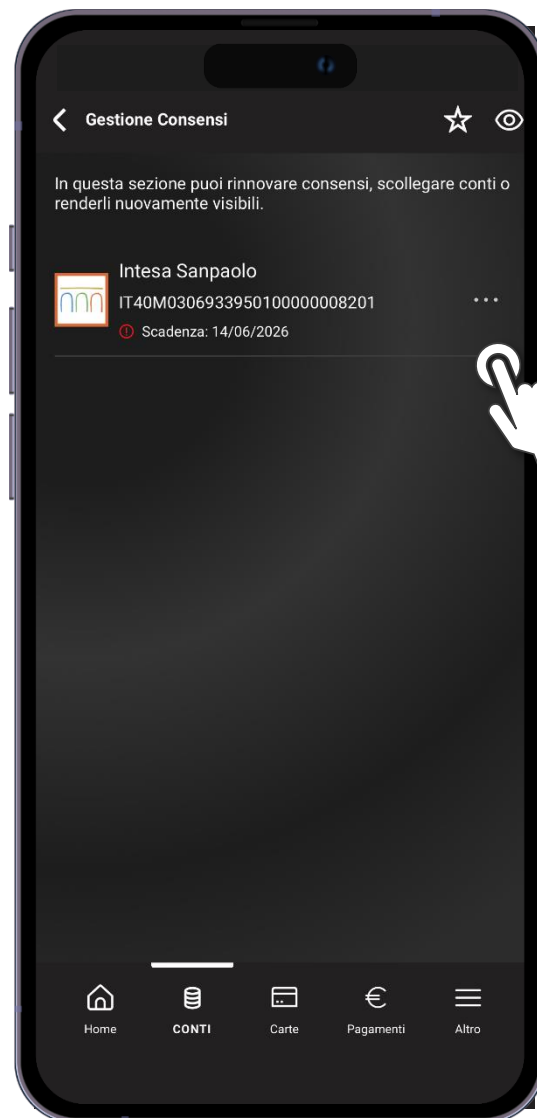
Gestione Consensi

In questa sezione puoi rinnovare consensi, scollegare conti o renderli nuovamente visibili.

Intesa Sanpaolo
IT40M0306933950100000008201
Scadenza: 14/06/2026

Home
CONTI
Carte
Pagamenti
Altro